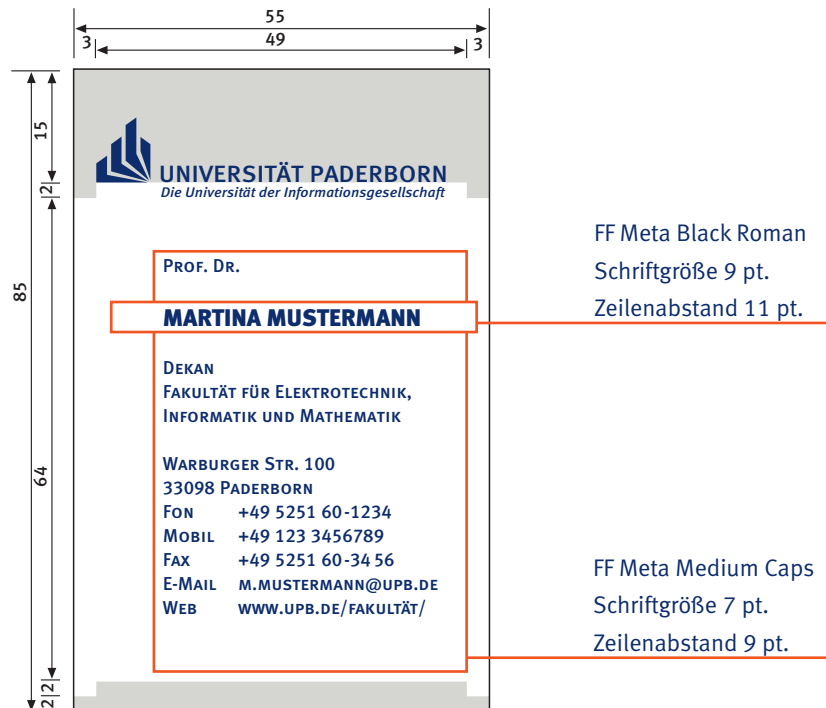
55

3 49 3

85

15

2

64

2 2

UNIVERSITÄT PADERBORN
Die Universität der Informationsgesellschaft

Prof. Dr.

MARTINA MUSTERMANN

Dekan
Fakultät für Elektrotechnik, Informatik und Mathematik

Warburger Str. 100
33098 Paderborn

| | |
|---|---|
| Fon | +49 5251 60-1234 |
| Mobil | +49 123 3456789 |
| Fax | +49 5251 60-34 56 |
| E-Mail | m.mustermann@upb.de |
| Web | www.upb.de/fakultät/ |

FF Meta Black Roman
Schriftgröße 9 pt.
Zeilenabstand 11 pt.

FF Meta Medium Caps
Schriftgröße 7 pt.
Zeilenabstand 9 pt.